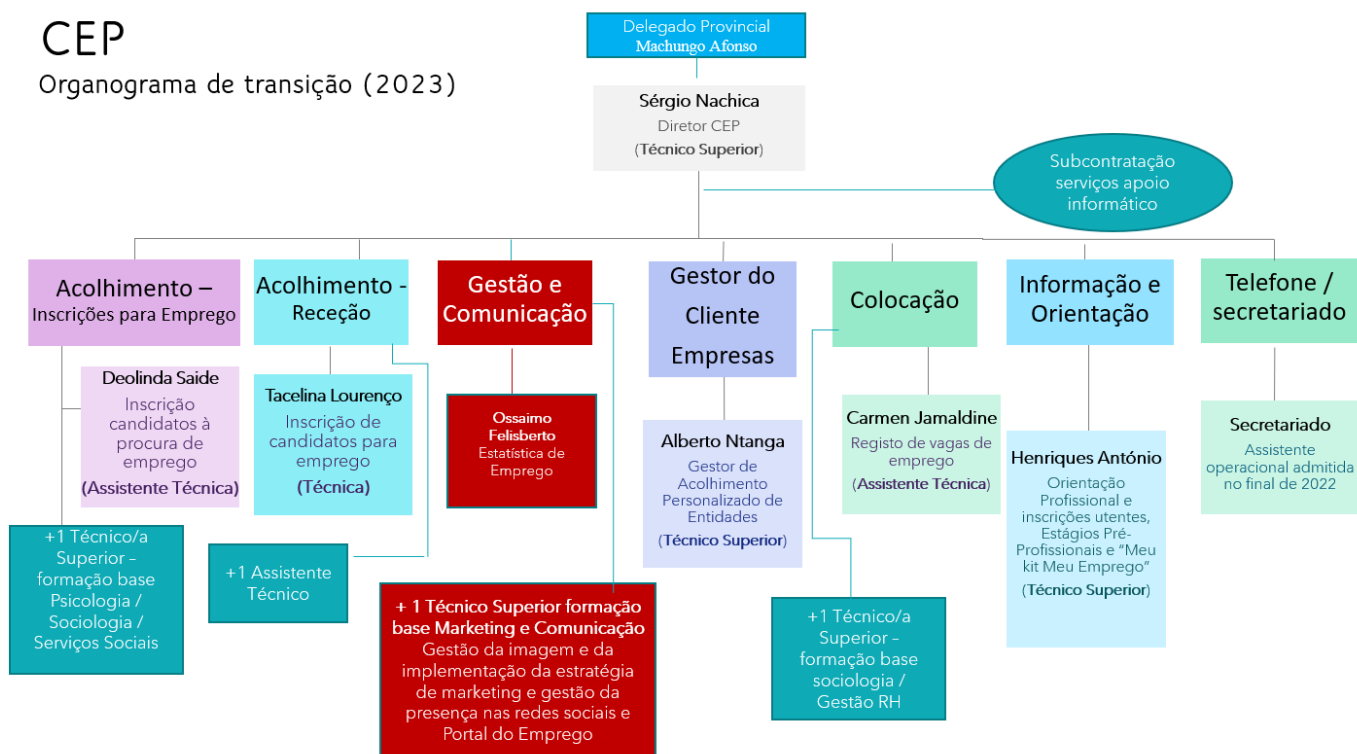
CEP
Organograma de transição (2023)

Delegado Provincial
Machungo Afonso

Sérgio Nachica
Diretor CEP
(Técnico Superior)

Subcontratação serviços apoio informático

Acolhimento – Inscrições para Emprego

Deolinda Saide
Inscrição candidatos à procura de emprego
(Assistente Técnica)

+1 Técnico/a Superior – formação base Psicologia / Sociologia / Serviços Sociais

Acolhimento - Receção

Tacelina Lourenço
Inscrição de candidatos para emprego
(Técnica)

+1 Assistente Técnico

Gestão e Comunicação

Ossaimo Felisberto
Estatística de Emprego

+ 1 Técnico Superior formação base Marketing e Comunicação
Gestão da imagem e da implementação da estratégia de marketing e gestão da presença nas redes sociais e Portal do Emprego

Gestor do Cliente Empresas

Alberto Ntanga
Gestor de Acolhimento Personalizado de Entidades
(Técnico Superior)

Colocação

Carmen Jamaldine
Registo de vagas de emprego
(Assistente Técnica)

+1 Técnico/a Superior – formação base sociologia / Gestão RH

Informação e Orientação

Henriques António
Orientação Profissional e inscrições utentes, Estágios Pré-Profissionais e "Meu kit Meu Emprego"
(Técnico Superior)

Telefone / secretariado

Secretariado
Assistente operacional admitida no final de 2022